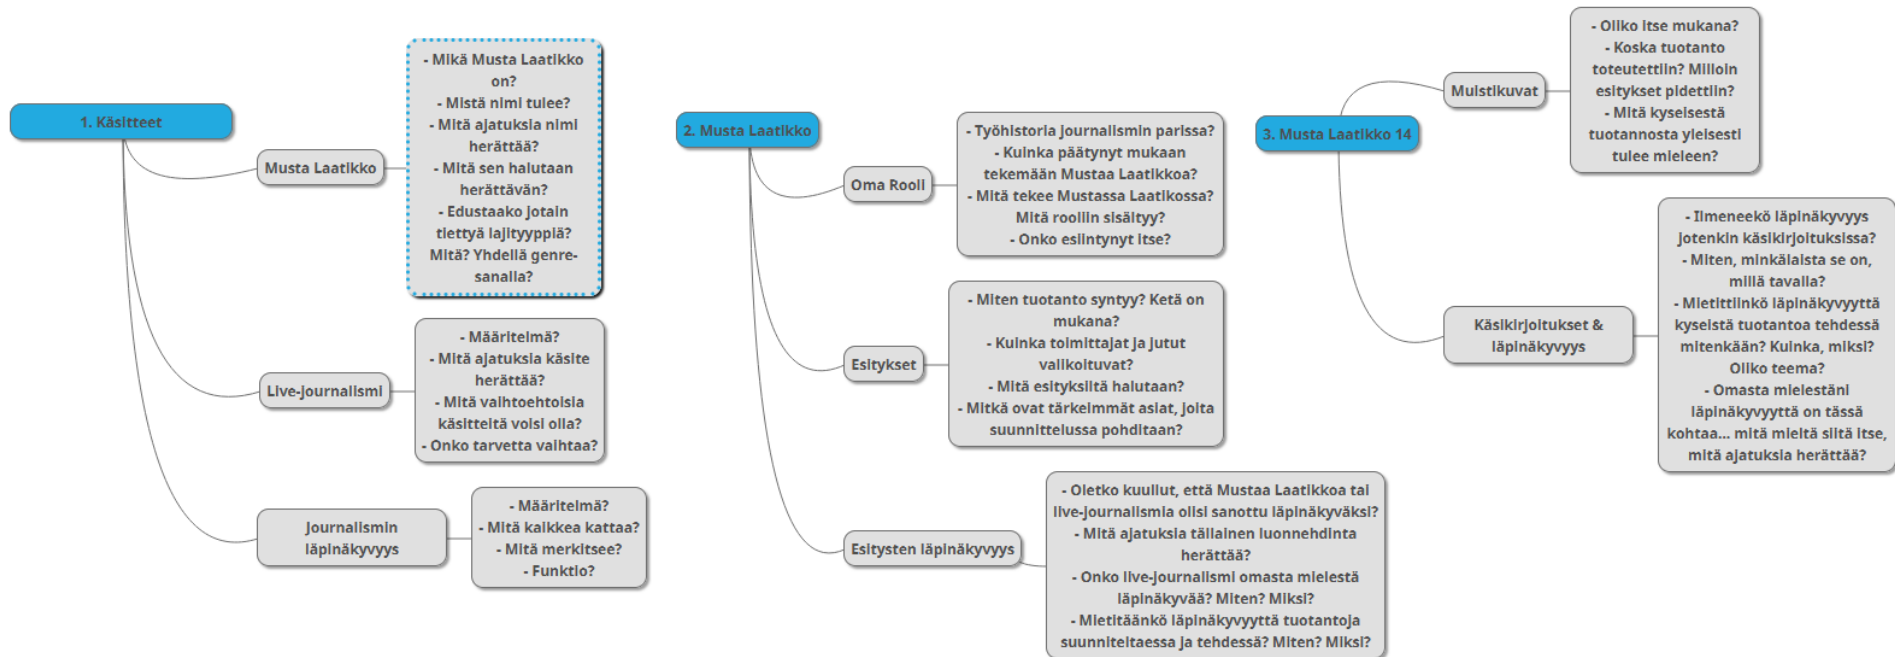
1. Käsitteet

Musta Laatikko

- Mikä Musta Laatikko on?
- Mistä nimi tulee?
- Mitä ajatuksia nimi herättää?
- Mitä sen halutaan herättävän?
- Edustaako jotain tiettyä lajityyppiä? Mitä? Yhdellä genre-sanalla?

Live-journalismi

- Määritelmä?
- Mitä ajatuksia käsite herättää?
- Mitä vaihtoehtoisia käsitteitä voisi olla?
- Onko tarvetta vaihtaa?

Journalismin läpinäkyvyys

- Määritelmä?
- Mitä kaikkea kattaa?
- Mitä merkitsee?
- Funktio?

2. Musta Laatikko

Oma Rooli

- Työhistoria journalismin parissa?
- Kuinka päätynyt mukaan tekemään Mustaa Laatikkoa?
- Mitä tekee Mustassa Laatikossa? Mitä roolin sisältyy?
- Onko esiintynyt itse?

Esitykset

- Miten tuotanto syntyy? Ketä on mukana?
- Kuinka toimittajat ja jutut valikoituvat?
- Mitä esityksiltä halutaan?
- Mitkä ovat tärkeimmät asiat, joita suunnittelussa pohditaan?

Esitysten läpinäkyvyys

- Oletko kuullut, että Mustaa Laatikkoa tai live-journalismia olisi sanottu läpinäkyväksi?
- Mitä ajatuksia tällainen luonnehdinta herättää?
- Onko live-journalismi omasta mielestä läpinäkyvää? Miten? Miksi?
- Mietitäänkö läpinäkyvyyttä tuotantoja suunniteltaessa ja tehdessä? Miten? Miksi?

3. Musta Laatikko 14

Muistikuvat

- Oliko itse mukana?
- Koska tuotanto toteutettiin? Milloin esitykset pidettiin?
- Mitä kyseisestä tuotannosta yleisesti tulee mieleen?

Käsikirjoitukset & läpinäkyvyys

- Ilmeneekö läpinäkyvyys jotenkin käsikirjoituksissa?
- Miten, minkälaista se on, millä tavalla?
- Mietittiinkö läpinäkyvyyttä kyseistä tuotantoa tehdessä mitenkään? Kuinka, miksi? Oliko teema?
- Omasta mielestäni läpinäkyvyyttä on tässä kohtaa... mitä mieltä siitä itse, mitä ajatuksia herättää?